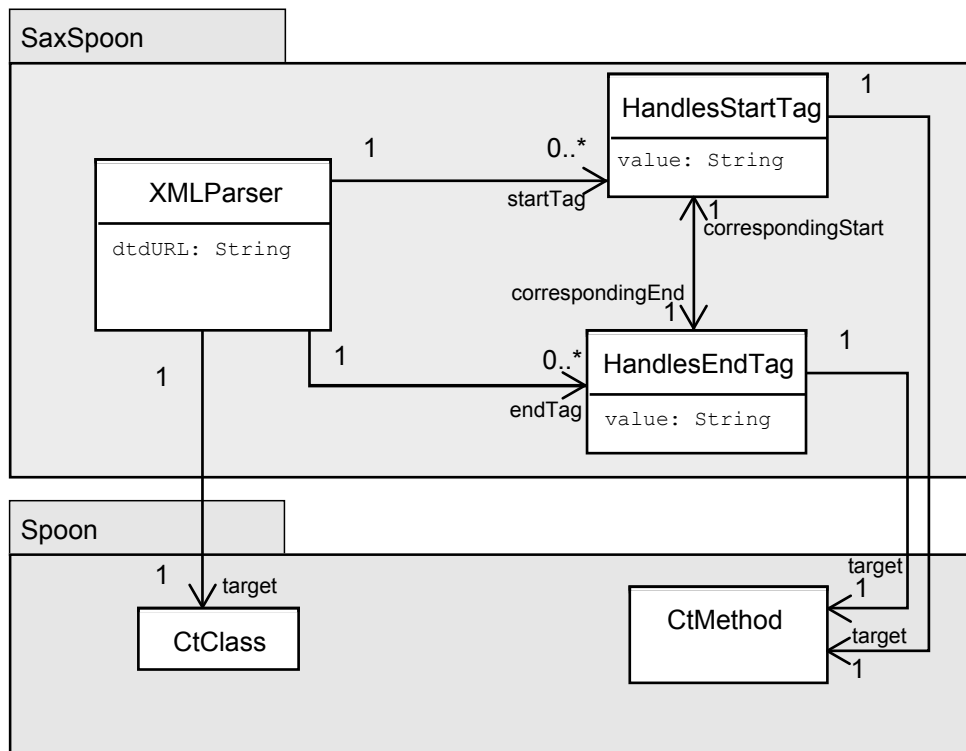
SaxSpoon

HandlesStartTag

value: String

1

1

0..*

XMLParser

dtdURL: String

startTag

1

correspondingStart

correspondingEnd

1

1

1

0..*

HandlesEndTag

value: String

1

endTag

Spoon

target

1

1

target

CtClass

CtMethod

target

1